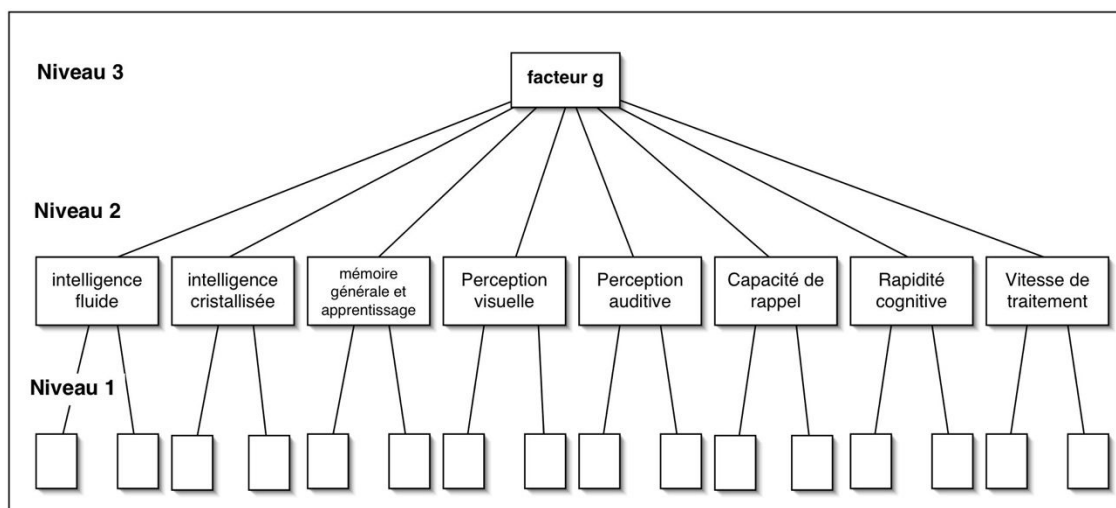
Niveau 3

facteur g

Niveau 2

intelligence fluide

intelligence cristallisée

mémoire générale et apprentissage

Perception visuelle

Perception auditive

Capacité de rappel

Rapidité cognitive

Vitesse de traitement

Niveau 1